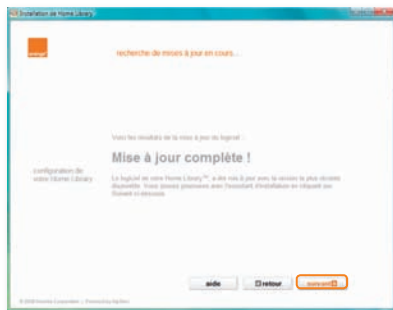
Installation de Home Library

orange

recherche de mises à jour en cours...

Voici les résultats de la mise à jour du logiciel :

configuration de votre Home Library

Mise à jour complète !

Le logiciel de votre Home Library™ a été mis à jour avec la version la plus récente disponible. Vous pouvez poursuivre avec l'assistant d'installation en cliquant sur Suivant ci-dessous.

aide

retour

suivant

© 2008 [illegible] Corporation – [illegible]